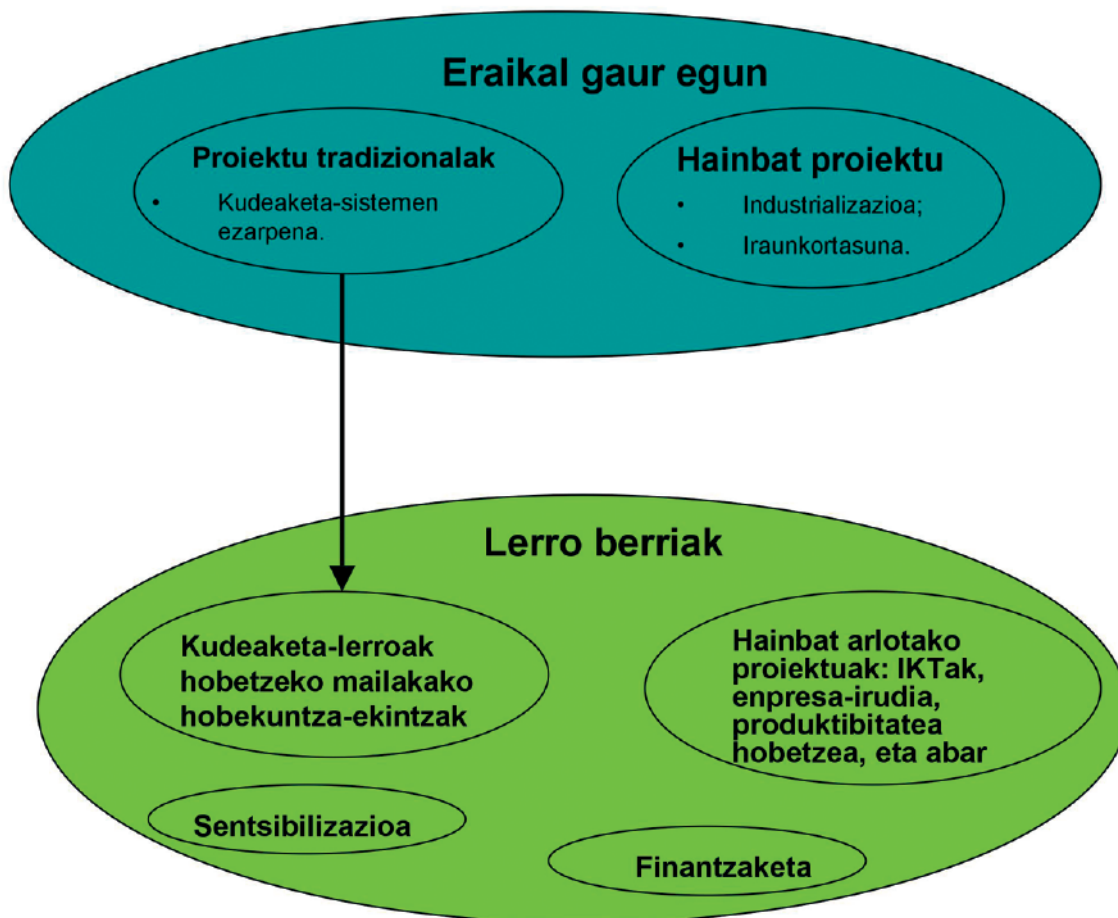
Eraikal gaur egun

Proiektu tradizionalak

- Kudeaketa-sistemen ezarpena.

Hainbat proiektu

- Industrializazioa;
- Iraunkortasuna.

Lerro berriak

Kudeaketa-lerroak hobetzeko mailakako hobekuntza-ekintzak

Hainbat arlotako proiektuak: IKTak, enpresa-irudia, produktibitatea hobetzea, eta abar

Sentsibilizazioa

Finantzaketa